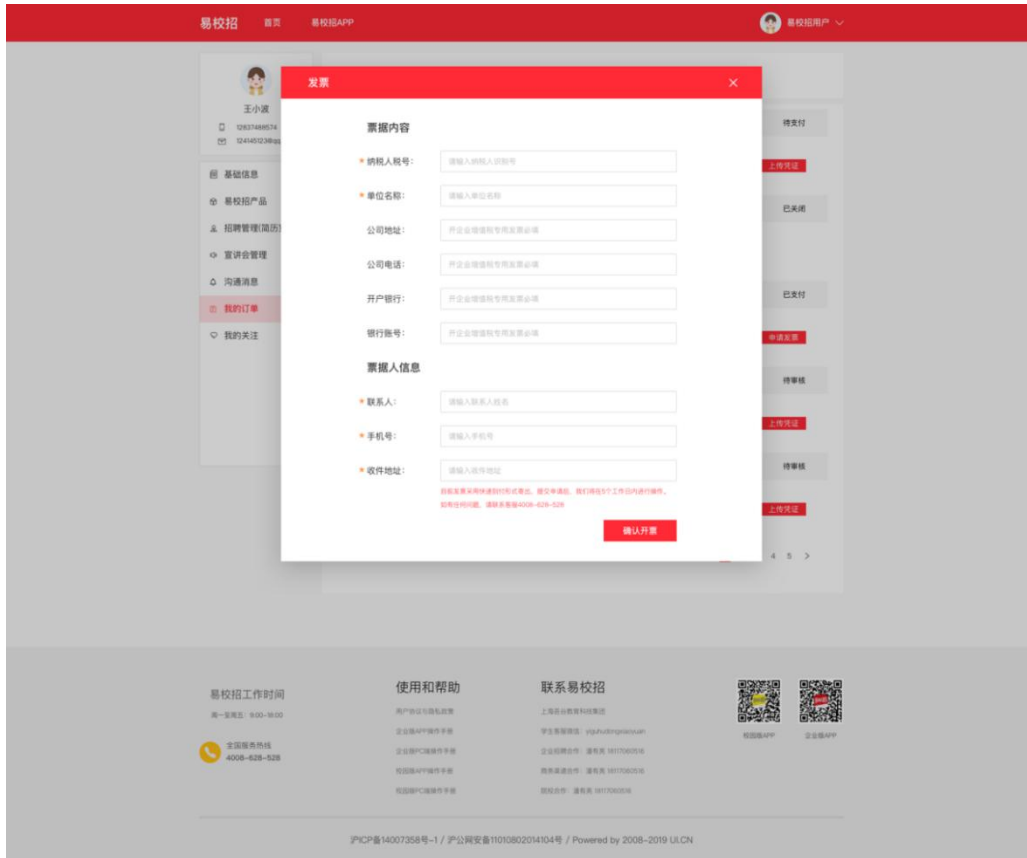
易校招 首页 易校招APP

易校招用户

王小波
12837488574
1241451238@qq

基础信息
易校招产品
招聘管理(简历)
宣讲会管理
沟通消息
我的订单
我的关注

待支付
上传凭证
已关闭
已支付
申请发票
待审核
上传凭证
待审核
上传凭证

4 5 >

发票 ×

票据内容

* 纳税人税号: 请输入纳税人识别号

* 单位名称: 请输入单位名称

公司地址: 开企业增值税专用发票必填

公司电话: 开企业增值税专用发票必填

开户银行: 开企业增值税专用发票必填

银行账号: 开企业增值税专用发票必填

票据人信息

* 联系人: 请输入联系人姓名

* 手机号: 请输入手机号

* 收件地址: 请输入收件地址

目前发票采用快递到付形式寄出，提交申请后，我们将在5个工作日内进行操作。
如有任何问题，请联系客服4008-628-528

确认开票

易校招工作时间
周一至周五: 9:00-18:00

全国服务热线
4008-628-528

使用和帮助
用户协议与隐私政策
企业版APP操作手册
企业版PC端操作手册
校园版APP操作手册
校园版PC端操作手册

联系易校招
上海吾谷教育科技集团
学生客服微信: yiguhudongxiaoyuan
企业招聘合作: 潘先生 18117060516
商务渠道合作: 潘先生 18117060516
院校合作: 潘先生 18117060516

校园版APP 企业版APP

沪ICP备14007358号-1 / 沪公网安备11010802014104号 / Powered by 2008-2019 UI.CN